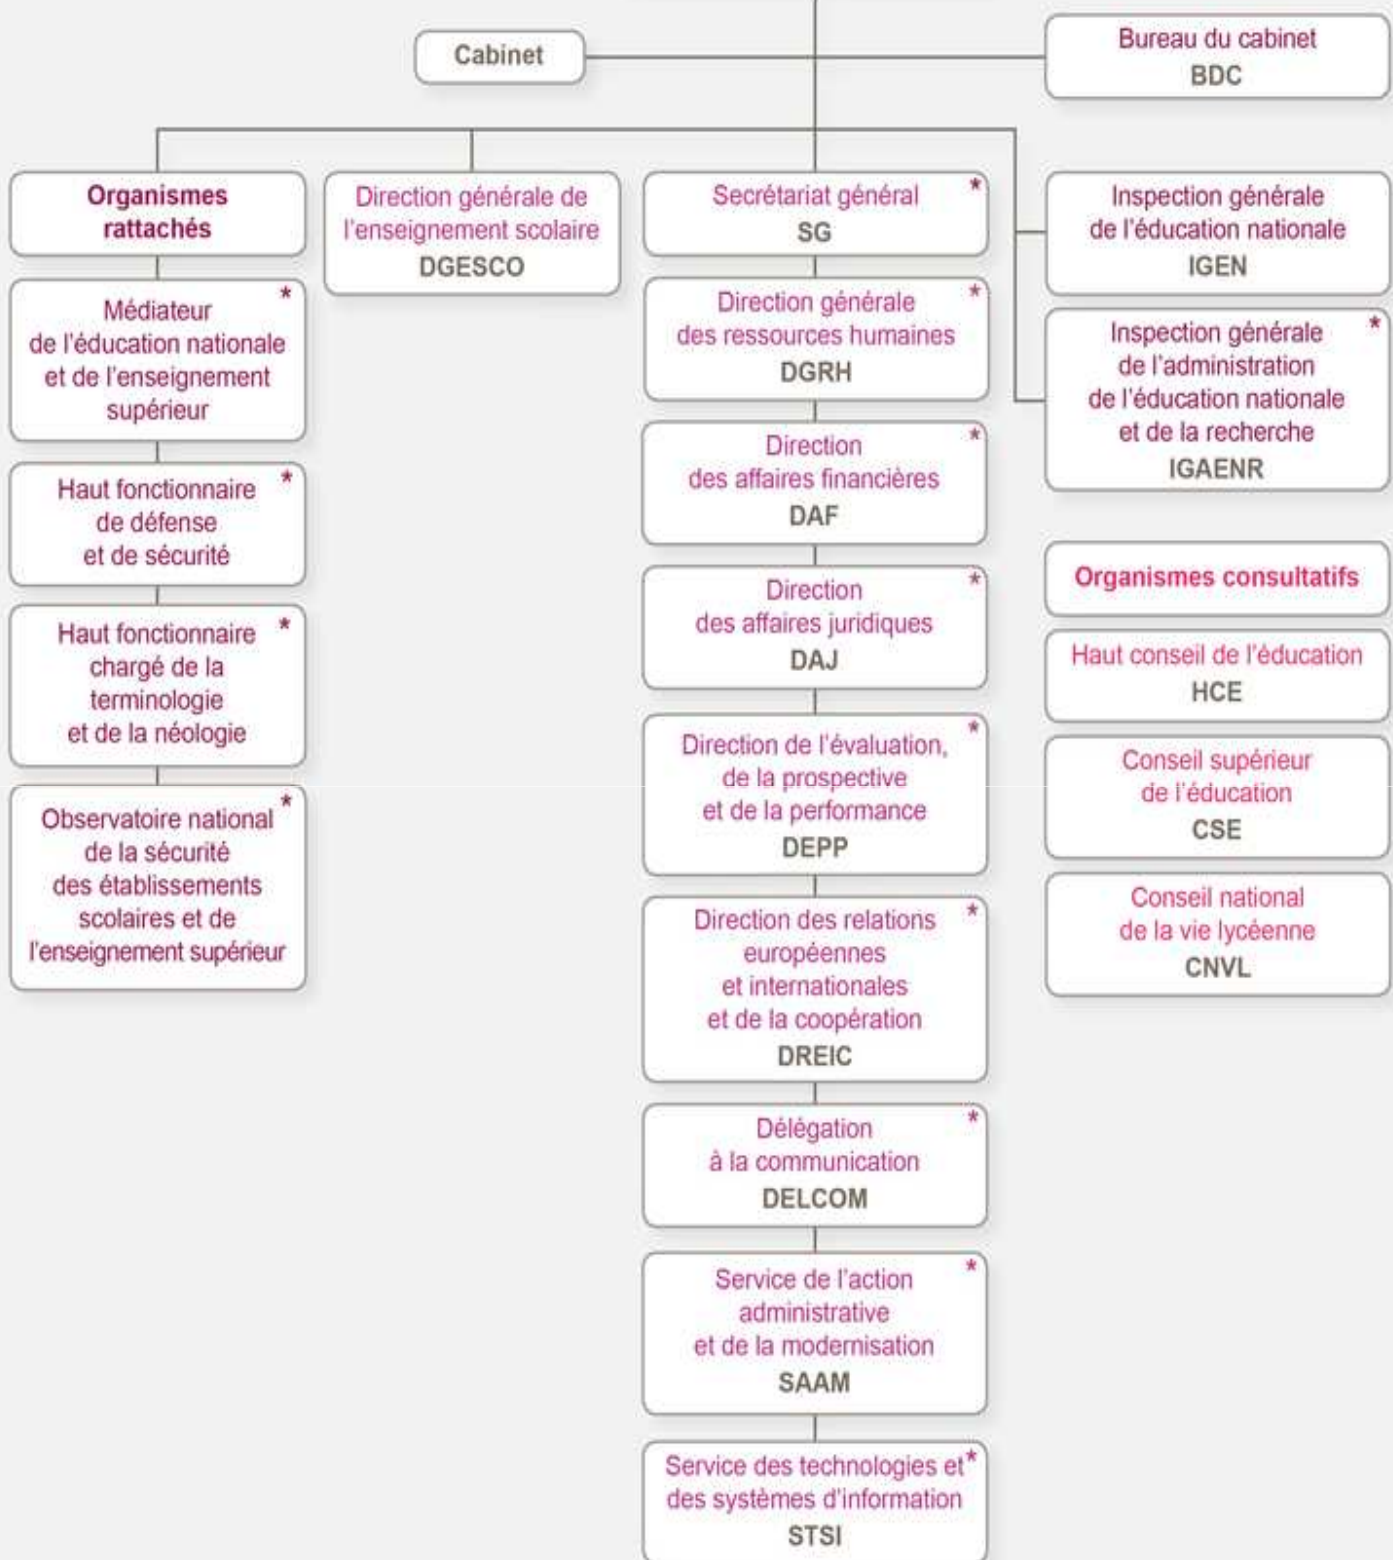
Cabinet

Bureau du cabinet
BDC

Organismes rattachés

Médiateur de l'éducation nationale et de l'enseignement supérieur *

Haut fonctionnaire de défense et de sécurité *

Haut fonctionnaire chargé de la terminologie et de la néologie *

Observatoire national de la sécurité des établissements scolaires et de l'enseignement supérieur *

Direction générale de l'enseignement scolaire
DGESCO

Secrétariat général *
SG

Direction générale des ressources humaines *
DGRH

Direction des affaires financières *
DAF

Direction des affaires juridiques *
DAJ

Direction de l'évaluation, de la prospective et de la performance *
DEPP

Direction des relations européennes et internationales et de la coopération *
DREIC

Délégation à la communication *
DELCOM

Service de l'action administrative et de la modernisation *
SAAM

Service des technologies et des systèmes d'information *
STSI

Inspection générale de l'éducation nationale
IGEN

Inspection générale de l'administration de l'éducation nationale et de la recherche *
IGAENR

Organismes consultatifs

Haut conseil de l'éducation
HCE

Conseil supérieur de l'éducation
CSE

Conseil national de la vie lycéenne
CNVL